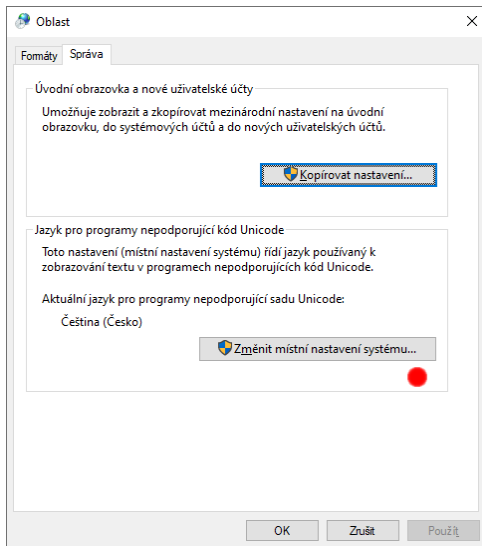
Oblast

Formáty Správa

Úvodní obrazovka a nové uživatelské účty

Umožňuje zobrazit a zkopírovat mezinárodní nastavení na úvodní obrazovku, do systémových účtů a do nových uživatelských účtů.

Kopírovat nastavení...

Jazyk pro programy nepodporující kód Unicode

Toto nastavení (místní nastavení systému) řídí jazyk používaný k zobrazování textu v programech nepodporujících kód Unicode.

Aktuální jazyk pro programy nepodporující sadu Unicode:

Čeština (Česko)

Změnit místní nastavení systému...

OK Zrušit Použít